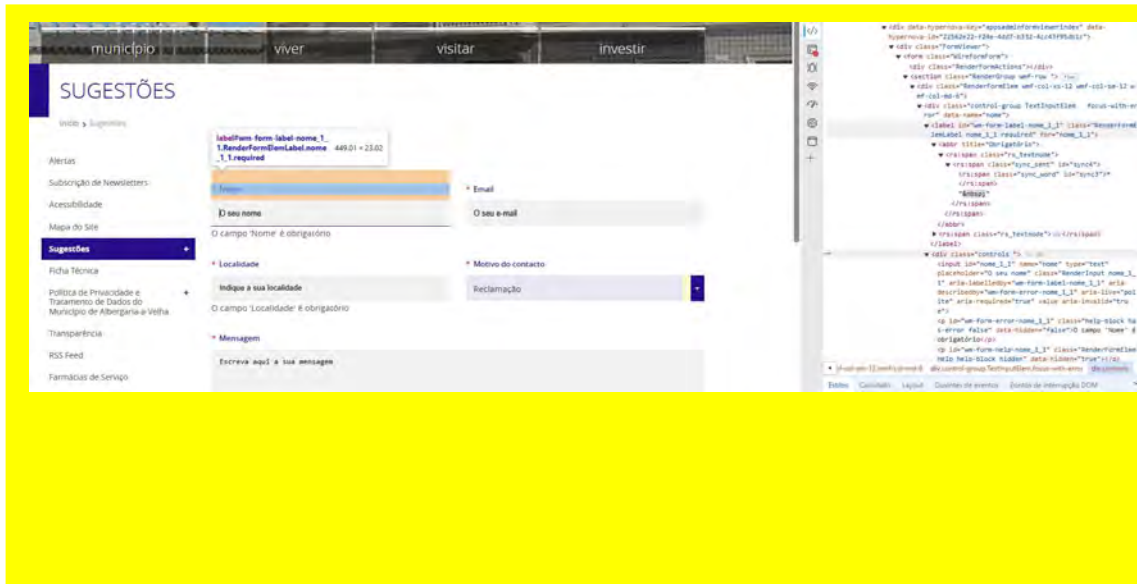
município viver visitar investir

SUGESTÕES

Início > Sugestões

Alertas
Subscrição de Newsletters
Acessibilidade
Mapa do Site
Sugestões +
Ficha Técnica
Política de Privacidade e Tratamento de Dados do Município de Albergaria-a-Velha +
Transparência
RSS Feed
Farmácias de Serviço

label#wm-form-label-nome_1_1.RenderFormElemLabel.nome_1_1.required 449.01 × 23.02

Nome

O seu nome

O campo 'Nome' é obrigatório

* Email

O seu e-mail

* Localidade

Indique a sua localidade

O campo 'Localidade' é obrigatório

* Motivo do contacto

Reclamação

* Mensagem

Escreva aqui a sua mensagem

▾ <div data-hypernova-key="appsadminFormViewerIndex" data-hypernova-id="22562e22-f28e-4dd7-b352-4cc45ff95db1">
▾ <div class="FormViewer">
▾ <form class="WireframeForm">
<div class="RenderFormActions"></div>
▾ <section class="RenderGroup wmf-row "> flex
▾ <div class="RenderFormElem wmf-col-xs-12 wmf-col-sm-12 wmf-col-md-6">
▾ <div class="control-group TextInputElem focus-with-error" data-name="nome">
▾ <label id="wm-form-label-nome_1_1" class="RenderFormElemLabel nome_1_1 required" for="nome_1_1">
▾ <abbr title="Obrigatório">
▾ <rs:span class="rs_textnode">
▾ <rs:span class="sync_sent" id="sync4">
<rs:span class="sync_word" id="sync3">*
"&nbsp;"
</rs:span>
</rs:span>
</rs:span>
</abbr>
▸ <rs:span class="rs_textnode"> ... </rs:span>
</label>
▾ <div class="controls">
<input id="nome_1_1" name="nome" type="text" placeholder="O seu nome" class="RenderInput nome_1_1" aria-labelledby="wm-form-label-nome_1_1" aria-describedby="wm-form-error-nome_1_1" aria-live="polite" aria-required="true" value aria-invalid="true">
<p id="wm-form-error-nome_1_1" class="help-block has-error false" data-hidden="false">O campo 'Nome' é obrigatório</p>
<p id="wm-form-help-nome_1_1" class="RenderFormElem help help-block hidden" data-hidden="true"></p>

div.control-group.TextInputElem.focus-with-error div.controls

Estilos Calculado Layout Ouvintes de eventos Pontos de interrupção DOM